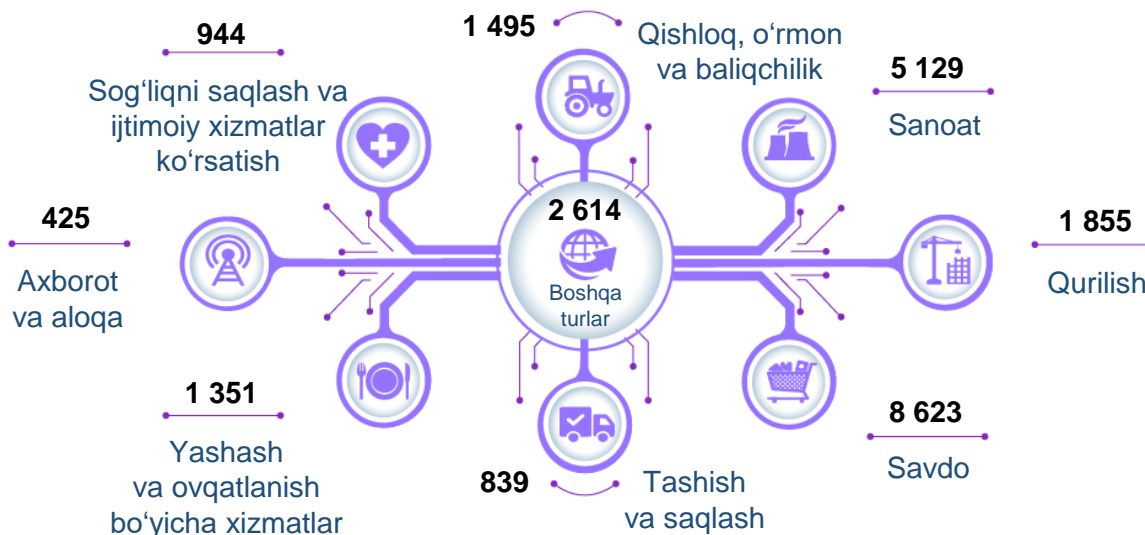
944

Sog‘liqni saqlash va ijtimoiy xizmatlar ko‘rsatish

1 495

Qishloq, o‘rmon va baliqchilik

5 129

Sanoat

425

Axborot va aloqa

2 614

Boshqa turlar

1 855

Qurilish

1 351

Yashash va ovqatlanish bo‘yicha xizmatlar

839

Tashish va saqlash

8 623

Savdo